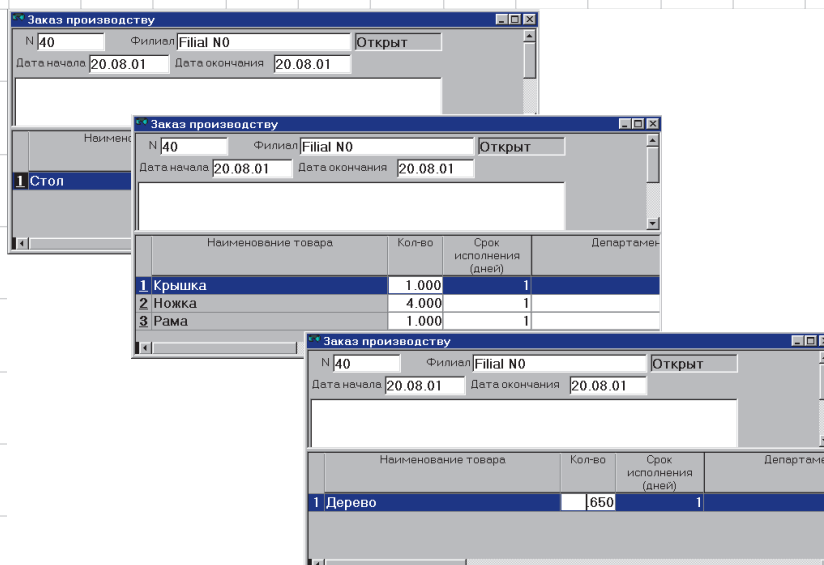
Заказ производству
N 40 Филиал Filial N0 Открыт
Дата начала 20.08.01 Дата окончания 20.08.01

| | Наимено |
|---|---|
| 1 | Стол |

Заказ производству
N 40 Филиал Filial N0 Открыт
Дата начала 20.08.01 Дата окончания 20.08.01

| | Наименование товара | Кол-во | Срок исполнения (дней) | Департамен |
|---|---|---|---|---|
| 1 | Крышка | 1.000 | 1 | |
| 2 | Ножка | 4.000 | 1 | |
| 3 | Рама | 1.000 | 1 | |

Заказ производству
N 40 Филиал Filial N0 Открыт
Дата начала 20.08.01 Дата окончания 20.08.01

| | Наименование товара | Кол-во | Срок исполнения (дней) | Департаме |
|---|---|---|---|---|
| 1 | Дерево | .650 | 1 | |